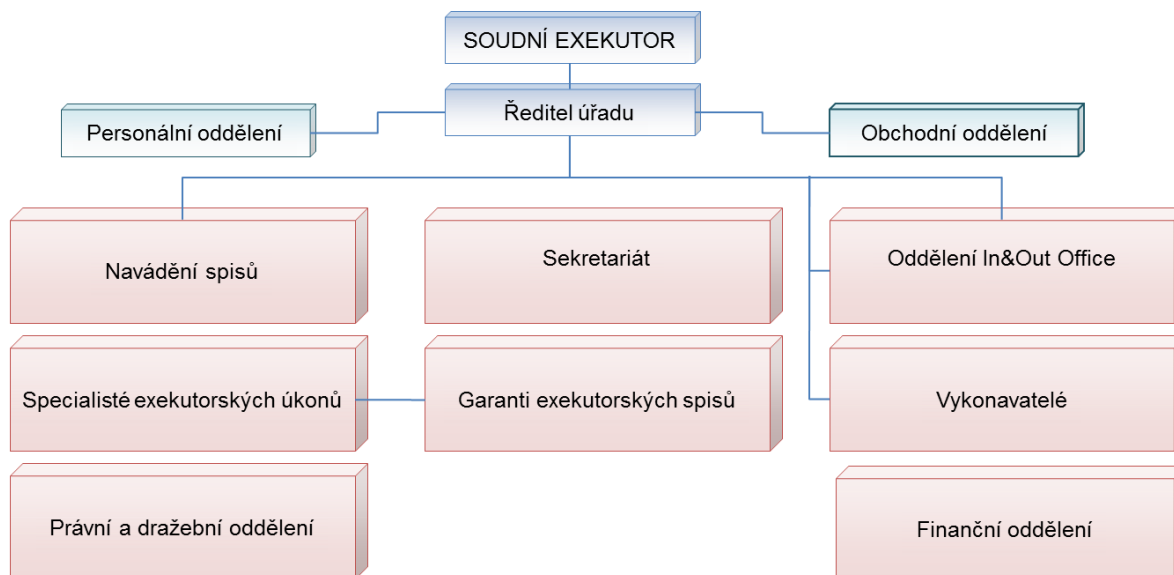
SOUDNÍ EXEKUTOR

Ředitel úřadu

Personální oddělení

Obchodní oddělení

Navádění spisů

Sekretariát

Oddělení In&Out Office

Specialisté exekutorských úkonů

Garanti exekutorských spisů

Vykonavatelé

Právní a dražební oddělení

Finanční oddělení